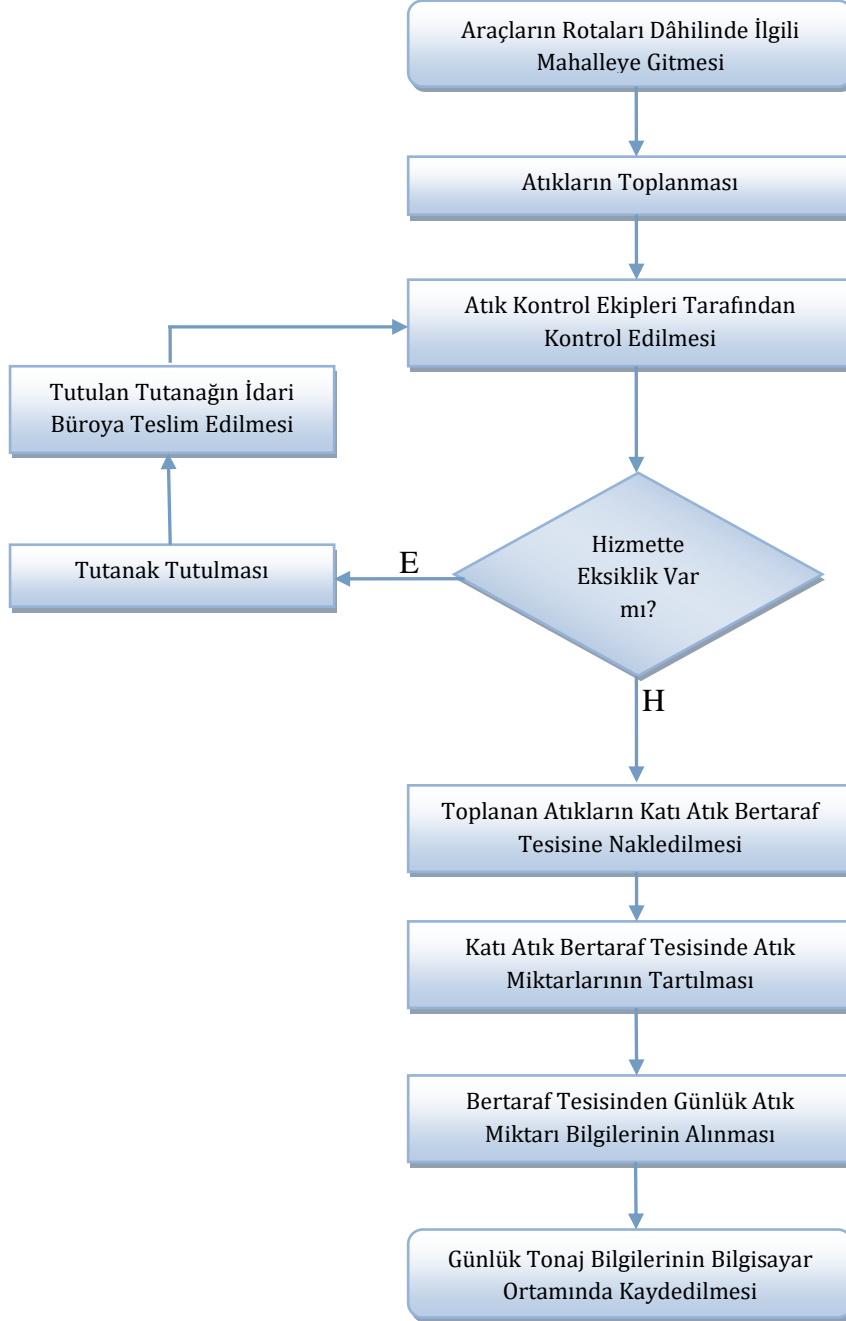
Araçların Rotaları Dâhilinde İlgili Mahalleye Gitmesi

Atıkların Toplanması

Atık Kontrol Ekipleri Tarafından Kontrol Edilmesi

Tutulan Tutanağın İdari Büroya Teslim Edilmesi

Hizmette Eksiklik Var mı?

E

Tutanak Tutulması

H

Toplanan Atıkların Katı Atık Bertaraf Tesisine Nakledilmesi

Katı Atık Bertaraf Tesisinde Atık Miktarlarının Tartılması

Bertaraf Tesisinden Günlük Atık Miktarı Bilgilerinin Alınması

Günlük Tonaj Bilgilerinin Bilgisayar Ortamında Kaydedilmesi